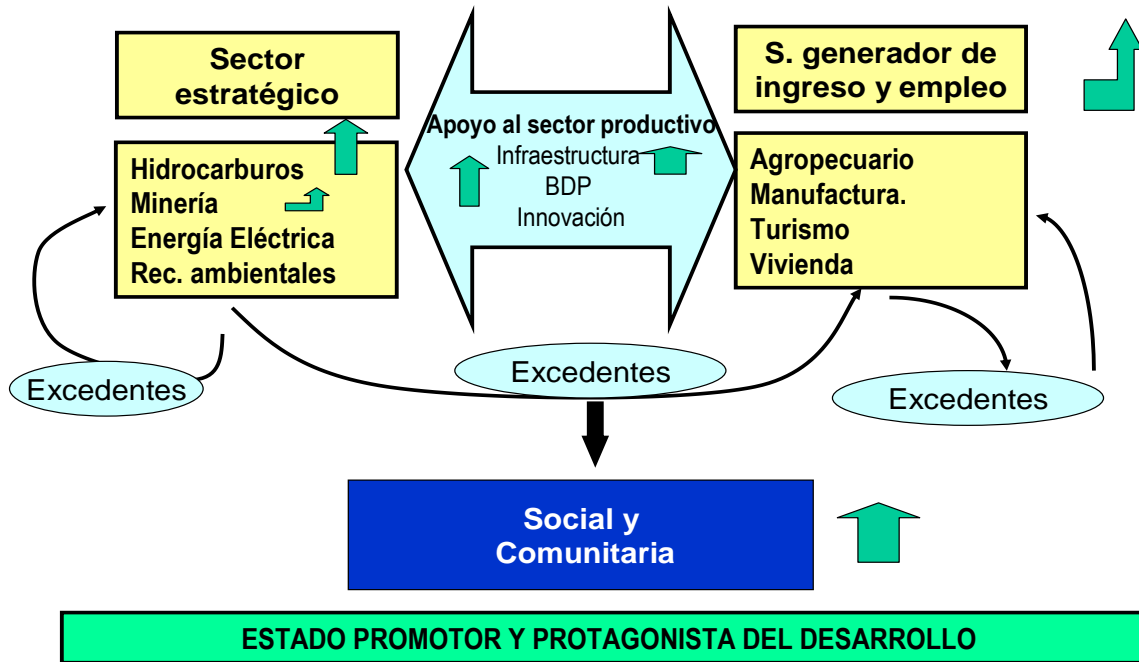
Sector estratégico

Apoyo al sector productivo
Infraestructura
BDP
Innovación

S. generador de ingreso y empleo

Hidrocarburos
Minería
Energía Eléctrica
Rec. ambientales

Agropecuario
Manufactura.
Turismo
Vivienda

Excedentes

Excedentes

Excedentes

Social y Comunitaria

ESTADO PROMOTOR Y PROTAGONISTA DEL DESARROLLO